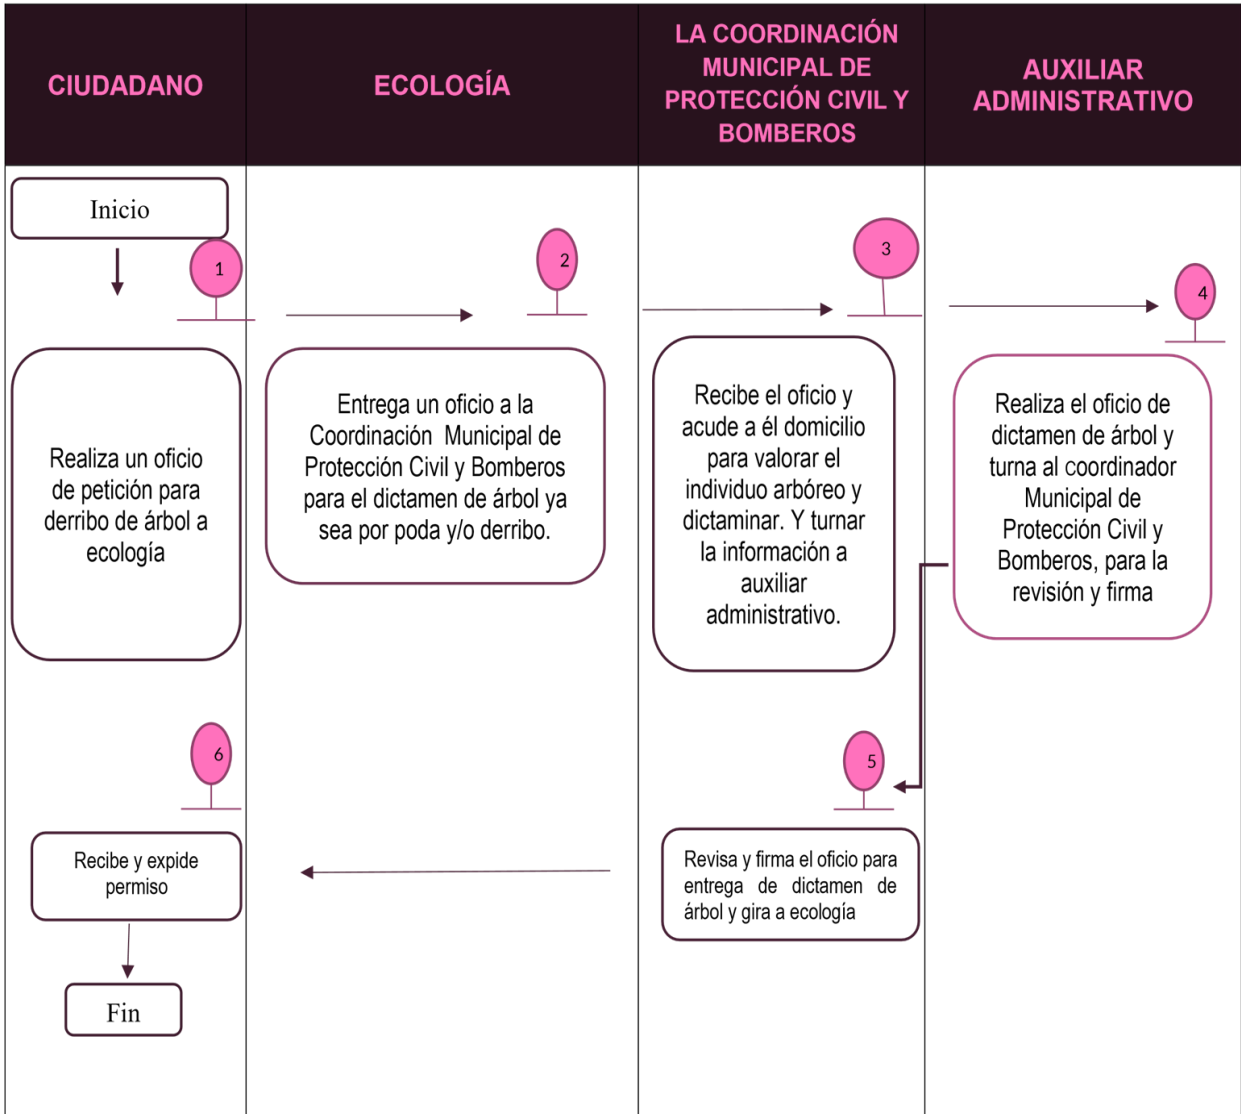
| CIUDADANO | ECOLOGÍA | LA COORDINACIÓN MUNICIPAL DE PROTECCIÓN CIVIL Y BOMBEROS | AUXILIAR ADMINISTRATIVO |
|---|---|---|---|
| Inicio | | | |
| 1 | 2 | 3 | 4 |
| Realiza un oficio de petición para derribo de árbol a ecología | Entrega un oficio a la Coordinación Municipal de Protección Civil y Bomberos para el dictamen de árbol ya sea por poda y/o derribo. | Recibe el oficio y acude a él domicilio para valorar el individuo arbóreo y dictaminar. Y turnar la información a auxiliar administrativo. | Realiza el oficio de dictamen de árbol y turna al coordinador Municipal de Protección Civil y Bomberos, para la revisión y firma |
| 6 | | 5 | |
| Recibe y expide permiso | | Revisa y firma el oficio para entrega de dictamen de árbol y gira a ecología | |
| Fin | | | |